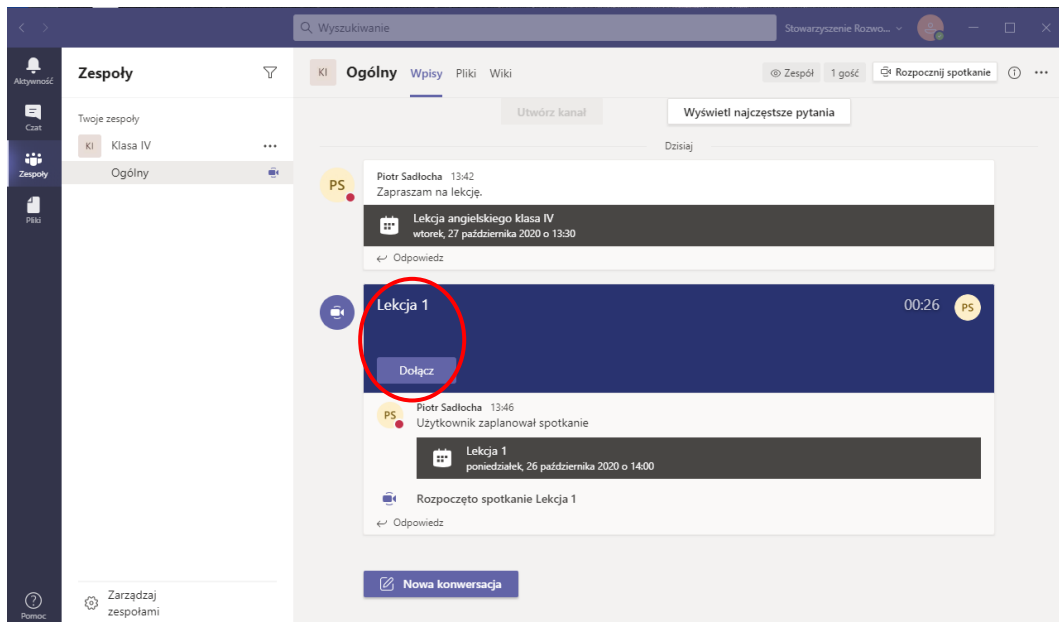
Wyszukiwanie

Stowarzyszenie Rozwo...

Aktywność

Czat

Zespoły

Pliki

Pomoc

Zespoły

Twoje zespoły

KI Klasa IV ...

Ogólny

Zarządzaj zespołami

KI Ogólny Wpisy Pliki Wiki

Zespół 1 gość Rozpocznij spotkanie

Utwórz kanał

Wyświetl najczęstsze pytania

Dzisiaj

PS Piotr Sadłocha 13:42
Zapraszam na lekcję.

Lekcja angielskiego klasa IV
wtorek, 27 października 2020 o 13:30

Odpowiedz

Lekcja 1 00:26 PS

Dołącz

PS Piotr Sadłocha 13:46
Użytkownik zaplanował spotkanie

Lekcja 1
poniedziałek, 26 października 2020 o 14:00

Rozpoczęto spotkanie Lekcja 1

Odpowiedz

Nowa konwersacja